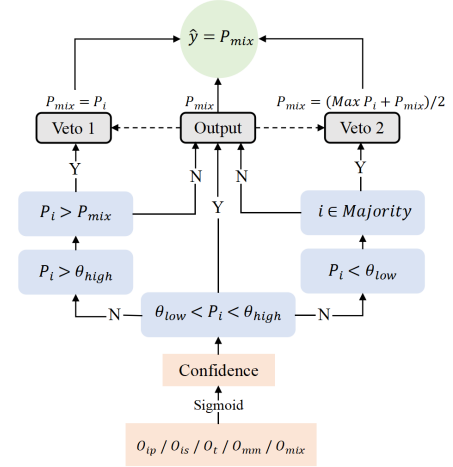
$\hat{y} = P_{mix}$

$P_{mix} = P_i$

$P_{mix}$

$P_{mix} = (Max\, P_i + P_{mix})/2$

Veto 1

Output

Veto 2

Y

N

N

Y

$P_i > P_{mix}$

Y

$i \in Majority$

$P_i > \theta_{high}$

$P_i < \theta_{low}$

N

$\theta_{low} < P_i < \theta_{high}$

N

Confidence

Sigmoid

$O_{ip}$ / $O_{is}$ / $O_t$ / $O_{mm}$ / $O_{mix}$